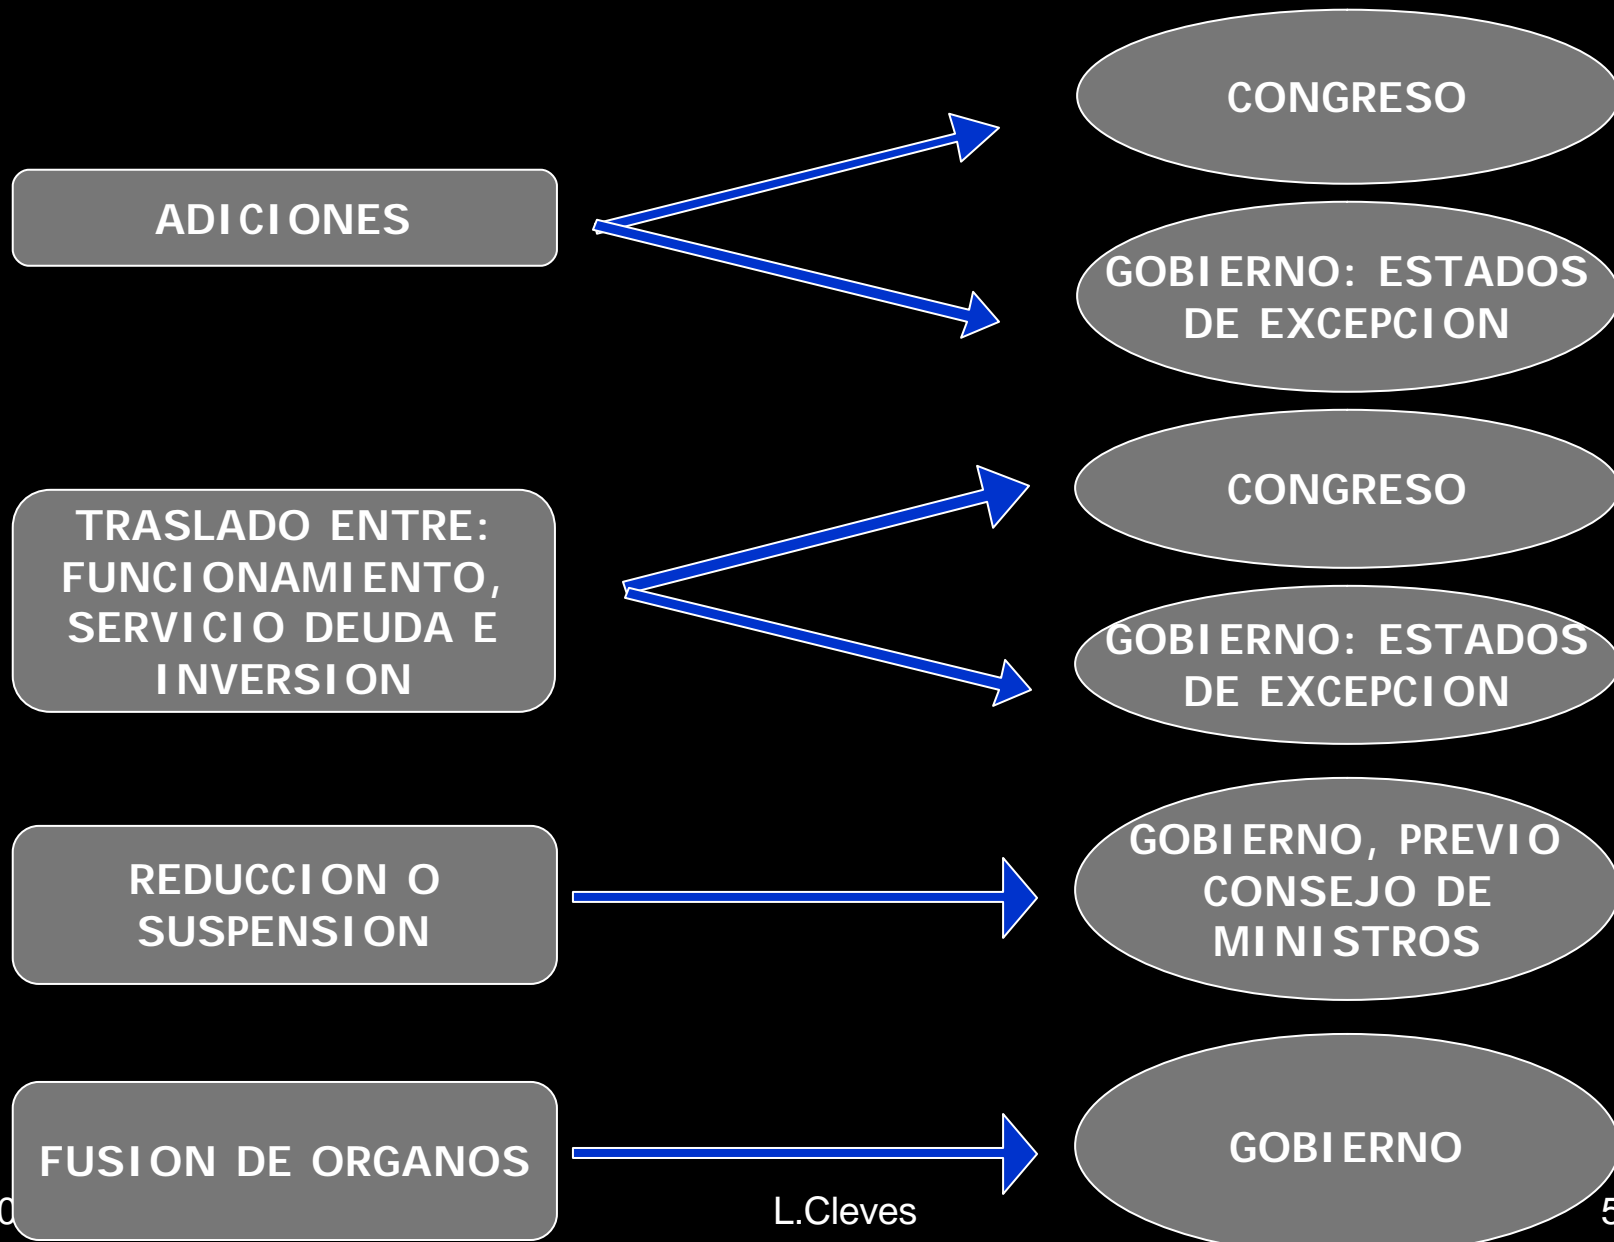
ADICIONES

CONGRESO

GOBIERNO: ESTADOS DE EXCEPCION

TRASLADO ENTRE: FUNCIONAMIENTO, SERVICIO DEUDA E INVERSION

CONGRESO

GOBIERNO: ESTADOS DE EXCEPCION

REDUCCION O SUSPENSION

GOBIERNO, PREVIO CONSEJO DE MINISTROS

FUSION DE ORGANOS

GOBIERNO

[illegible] L.Cleves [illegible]